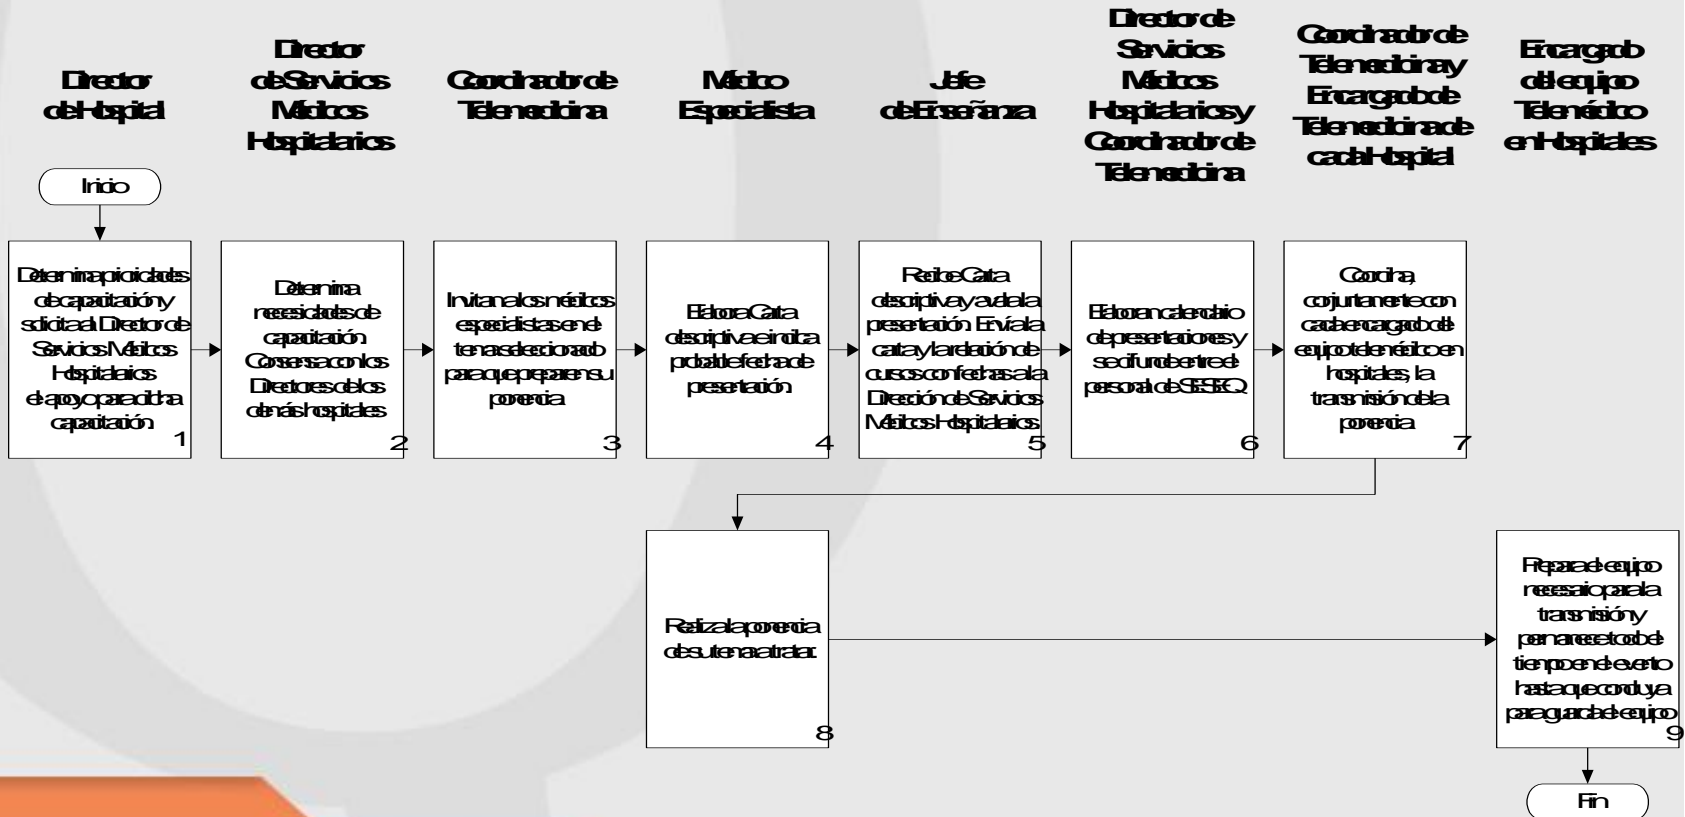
Director del Hospital

Director de Servicios Médicos Hospitalarios

Coordinador de Telemedicina

Médico Especialista

Jefe de Enseñanza

Director de Servicios Médicos Hospitalarios y Coordinador de Telemedicina

Coordinador de Telemedicina y Encargado de Telemedicina de cada Hospital

Encargado del equipo Telemédico en Hospitales

Inicio

Determina prioridades de capacitación y solicita al Director de Servicios Médicos Hospitalarios el apoyo para dicha capacitación 1

Determina necesidades de capacitación. Consensa con los Directores de los demás hospitales 2

Invita a los médicos especialistas en el tema seleccionado para que preparen su ponencia 3

Elabora Carta descriptiva e indica probable fecha de presentación 4

Recibe Carta descriptiva y avala la presentación. Envía la carta y la relación de cursos con fechas a la Dirección de Servicios Médicos Hospitalarios 5

Elaboran calendario de presentaciones y se difunde entre el personal de SESEQ 6

Coordina, conjuntamente con cada encargado del equipo telemédico en hospitales, la transmisión de la ponencia 7

Realiza la ponencia de su tema a tratar. 8

Prepara el equipo necesario para la transmisión y permanece todo el tiempo en el evento hasta que concluya para guardar el equipo 9

Fin